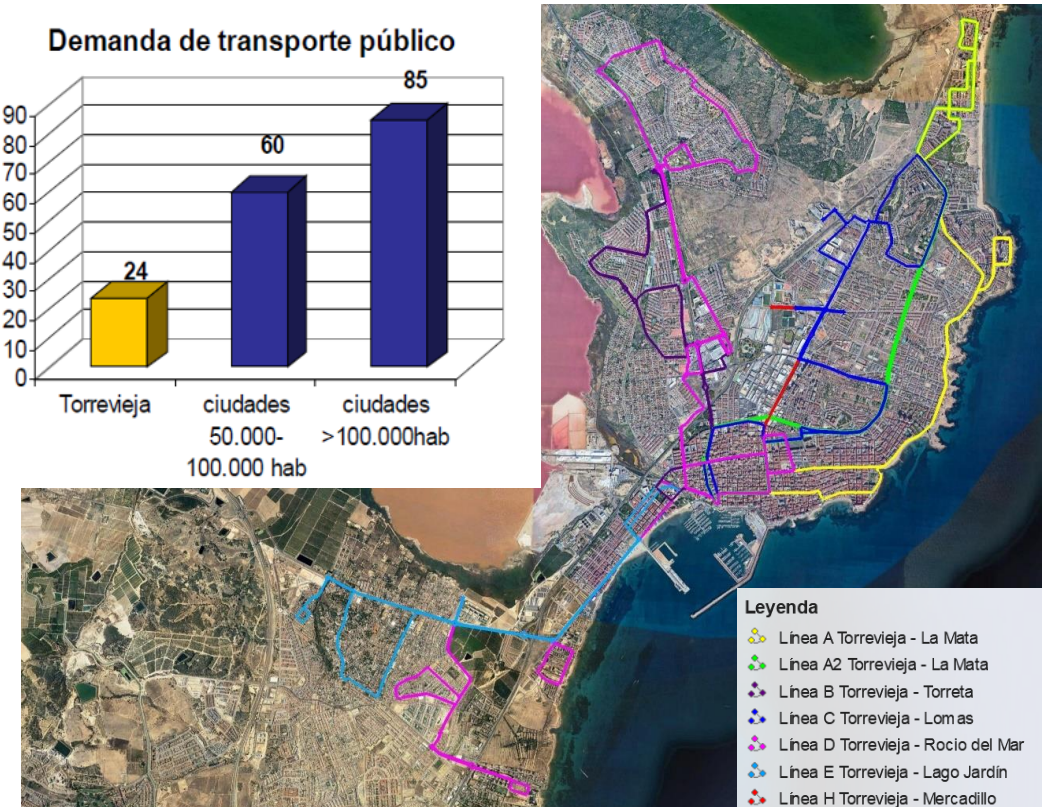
Demanda de transporte público

90
80
70
60
50
40
30
20
10
0

24
60
85

Torrevieja
ciudades 50.000-100.000 hab
ciudades >100.000hab

Leyenda
Línea A Torrevieja - La Mata
Línea A2 Torrevieja - La Mata
Línea B Torrevieja - Torreta
Línea C Torrevieja - Lomas
Línea D Torrevieja - Rocio del Mar
Línea E Torrevieja - Lago Jardín
Línea H Torrevieja - Mercadillo